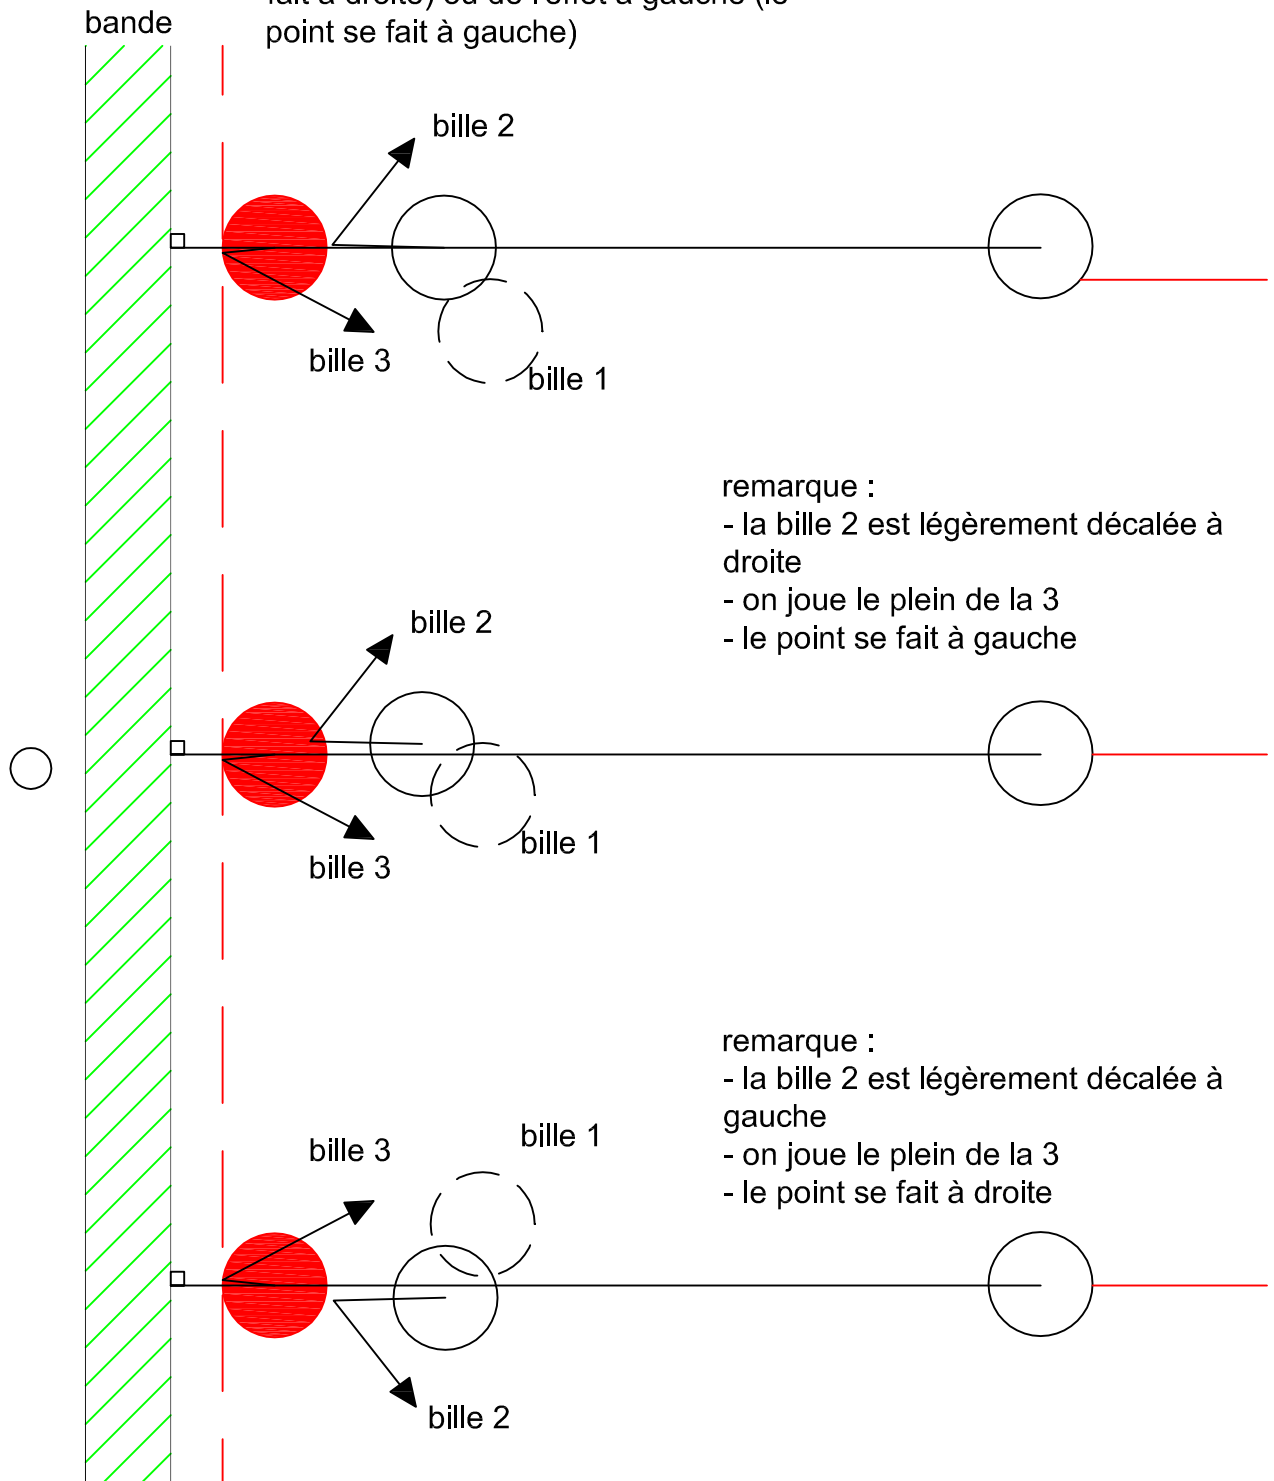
bande

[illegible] point se fait à gauche)

bille 2

bille 3

bille 1

remarque :
- la bille 2 est légèrement décalée à droite
- on joue le plein de la 3
- le point se fait à gauche

bille 2

bille 3

bille 1

remarque :
- la bille 2 est légèrement décalée à gauche
- on joue le plein de la 3
- le point se fait à droite

bille 3

bille 1

bille 2